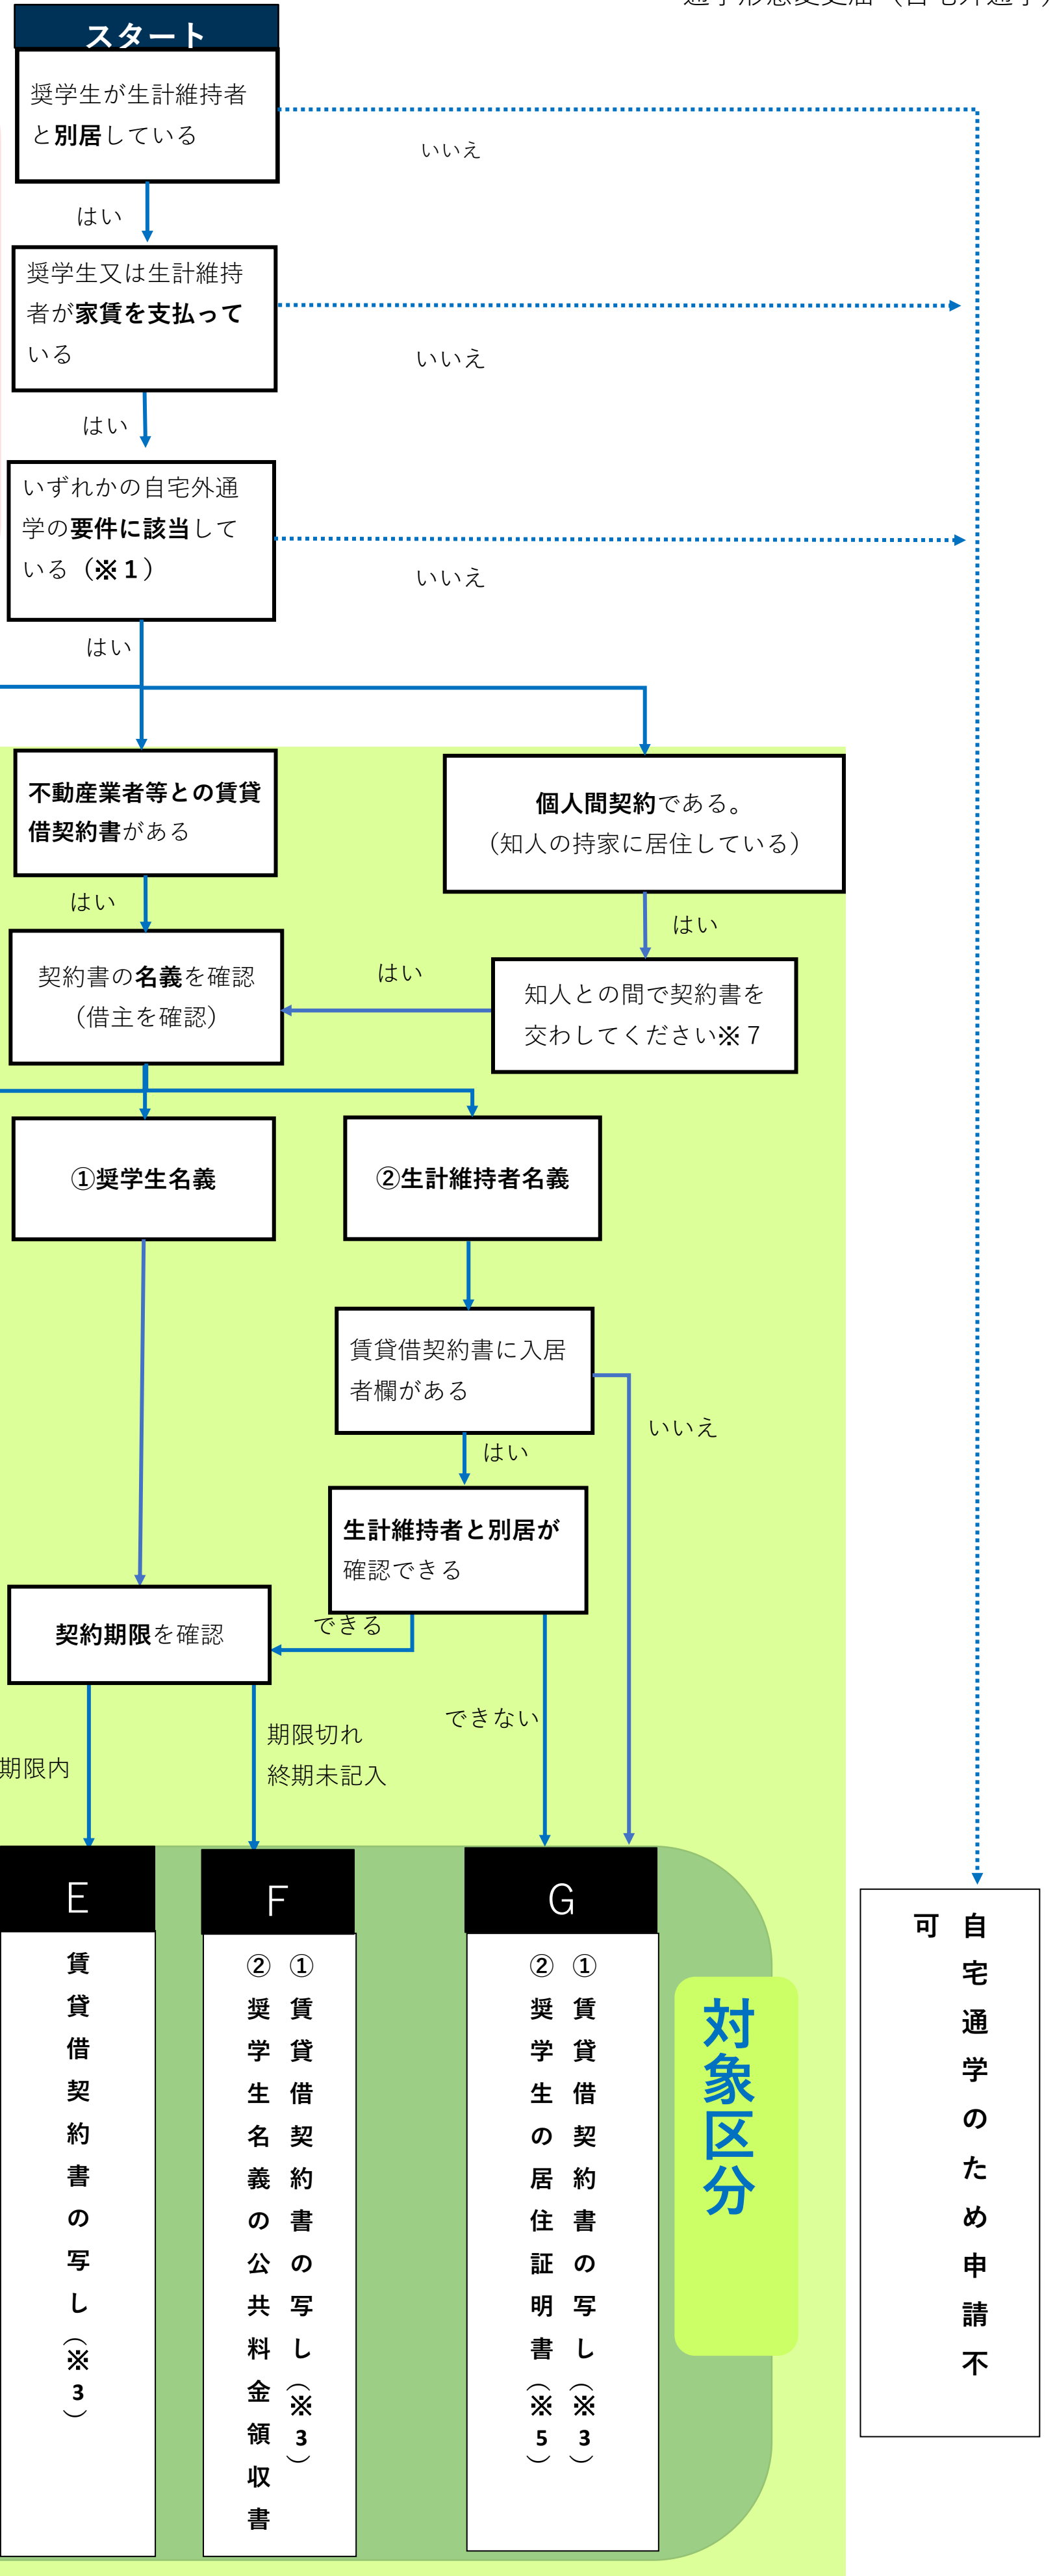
スタート

奨学生が生計維持者と別居している

いいえ

はい

奨学生又は生計維持者が家賃を支払っている

いいえ

はい

いずれかの自宅外通学の要件に該当している（※１）

いいえ

はい

不動産業者等との賃貸借契約書がある

個人間契約である。（知人の持家に居住している）

はい

はい

契約書の名義を確認（借主を確認）

はい

知人との間で契約書を交わしてください※７

①奨学生名義

②生計維持者名義

賃貸借契約書に入居者欄がある

いいえ

はい

生計維持者と別居が確認できる

契約期限を確認

できる

期限内

期限切れ
終期未記入

できない

E
賃貸借契約書の写し（※３）

F
①賃貸借契約書の写し（※３）
②奨学生名義の公共料金領収書

G
①賃貸借契約書の写し（※３）
②奨学生の居住証明書（※５）

対象区分

自宅通学のため申請不可